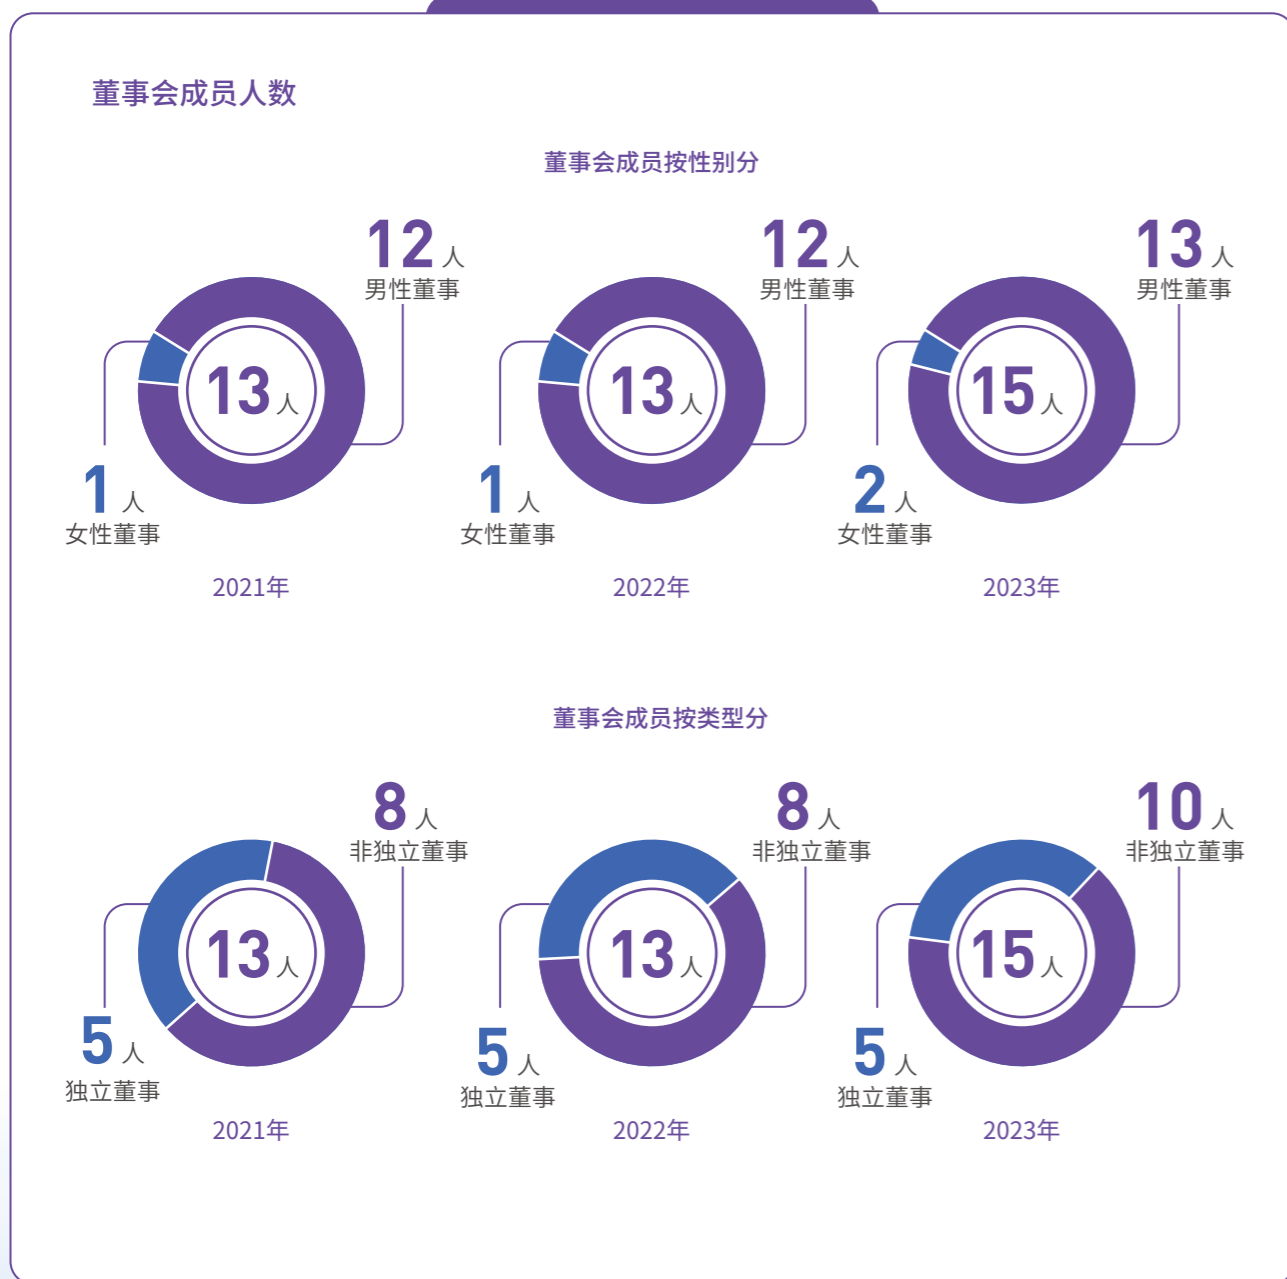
董事会成员人数

董事会成员按性别分

12人
男性董事
13人
1人
女性董事
2021年

12人
男性董事
13人
1人
女性董事
2022年

13人
男性董事
15人
2人
女性董事
2023年

董事会成员按类型分

8人
非独立董事
13人
5人
独立董事
2021年

8人
非独立董事
13人
5人
独立董事
2022年

10人
非独立董事
15人
5人
独立董事
2023年